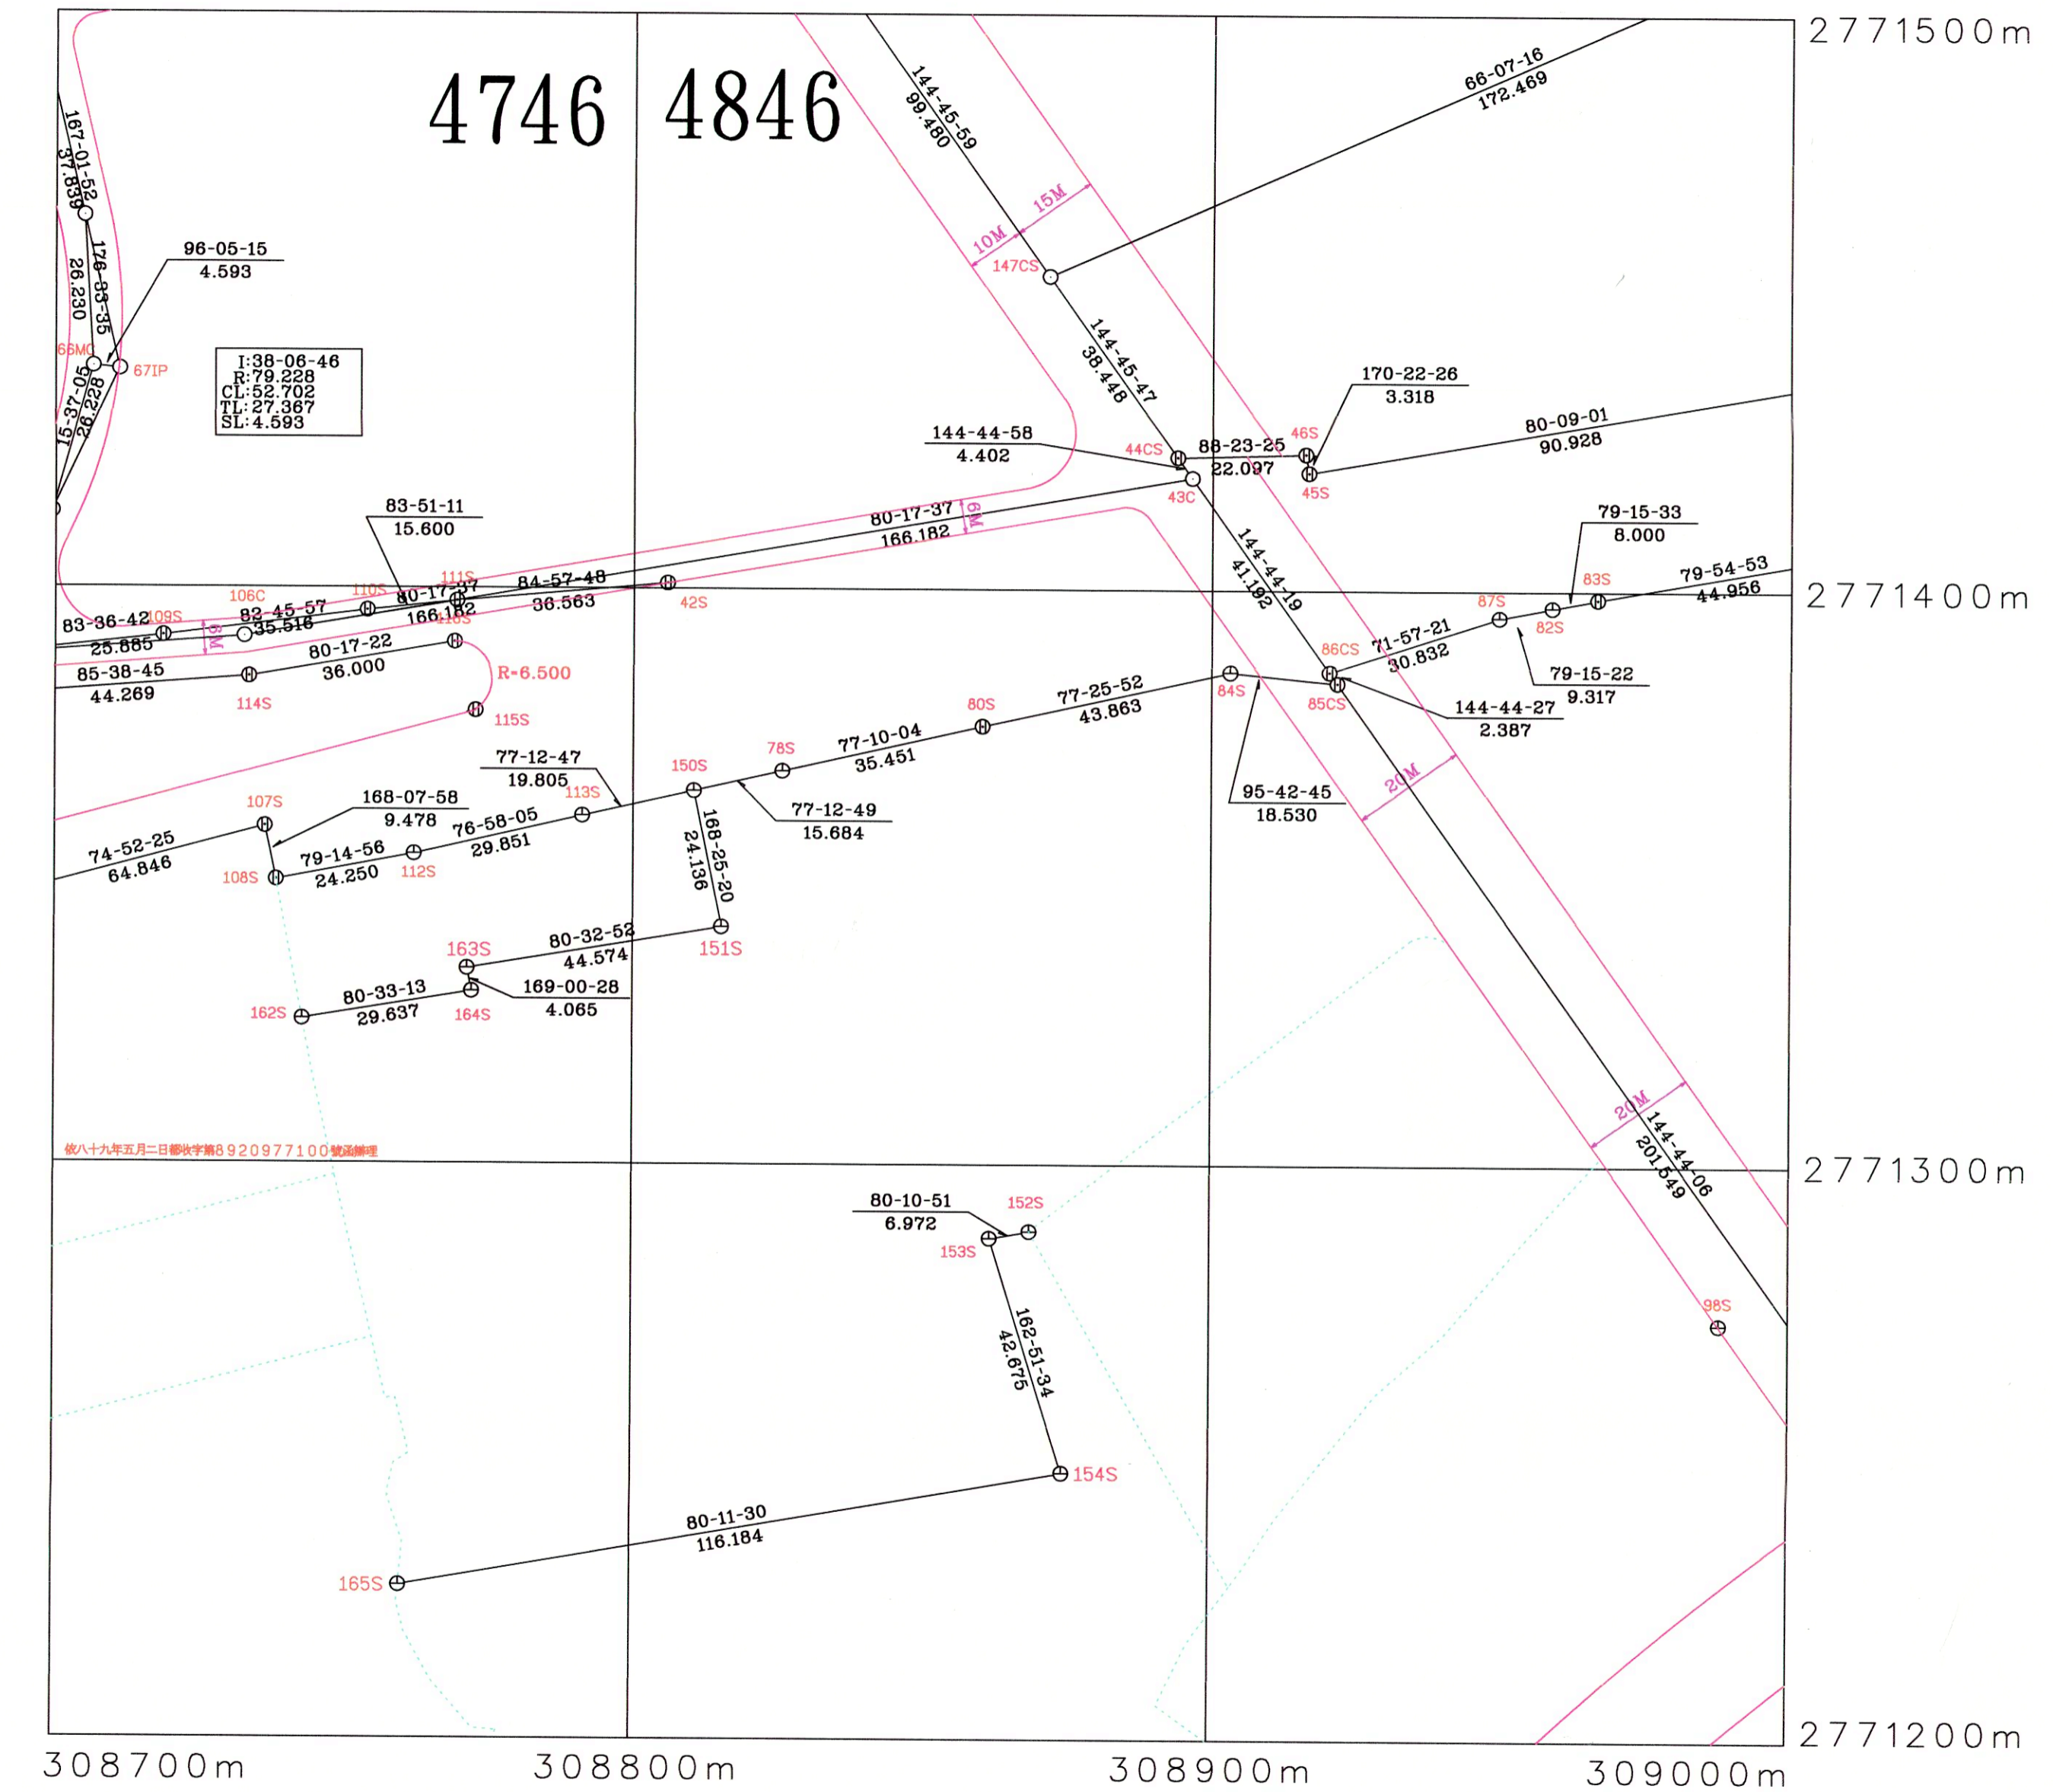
4746 4846

2771500m

167-01-52
37.839
176-83-35
26.230
96-05-15
4.593
66MC
67IP
15-37-05
26.228

I:38-06-46
R:79.228
CL:52.702
TL:27.367
SL:4.593

144-45-59
99.480
66-07-16
172.469
10M
15M
147CS
144-45-47
38.448
170-22-26
3.318
144-44-58
4.402
44CS
88-23-25
22.097
46S
45S
80-09-01
90.928
43C
83-51-11
15.600
80-17-37
166.182
6M
144-44-19
41.192
79-15-33
8.000
106C
110S
111S
84-57-48
36.563
42S
87S
83S
79-54-53
44.956
83-36-42
109S
25.685
82-45-57
35.516
80-17-37
166.182
116S
6M
82S
86CS
71-57-21
30.832

2771400m

85-38-45
44.269
114S
80-17-22
36.000
R=6.500
115S
79-15-22
9.317
84S
85CS
144-44-27
2.387
77-25-52
43.863
80S
77-10-04
35.451
78S
150S
77-12-47
19.805
113S
20M
95-42-45
18.530
107S
168-07-58
9.478
76-58-05
29.851
77-12-49
15.684
74-52-25
64.846
108S
79-14-56
24.250
112S
168-25-20
24.136
151S
163S
80-32-52
44.574
169-00-28
4.065
80-33-13
29.637
162S
164S

依八十九年五月二日都收字第8920977100號函辦理

20M
144-44-06
201.549

2771300m

80-10-51
6.972
152S
153S
162-51-34
42.675
98S
154S
80-11-30
116.184
165S

2771200m

308700m
308800m
308900m
309000m